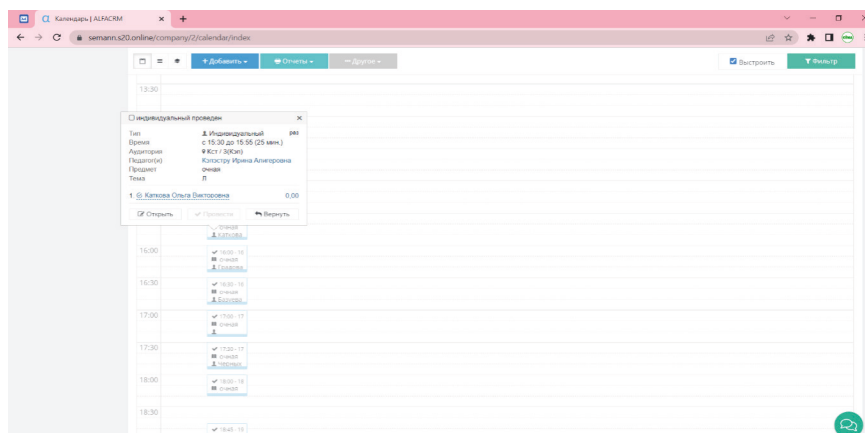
Календарь | ALFACRM
semann.s20.online/company/2/calendar/index

+ Добавить ▾ Отчеты ▾ Другое ▾
Выстроить
Фильтр

13:30

Индивидуальный проведен ×
Тип Индивидуальный раз
Время с 15:30 до 15:55 (25 мин.)
Аудитория Кст / 3(Кэл)
Педагог(и) Котестру Ирина Алигеровна
Предмет очная
Тема Л

1 Каткова Ольга Викторовна 0,00

Открыть Провести Вернуть

очная
Каткова

16:00
16:00 - 16
очная
Гуракова

16:30
16:30 - 16
очная
Болтова

17:00
17:00 - 17
очная

17:30
17:30 - 17
очная
Черных

18:00
18:00 - 18
очная

18:30
18:45 - 19